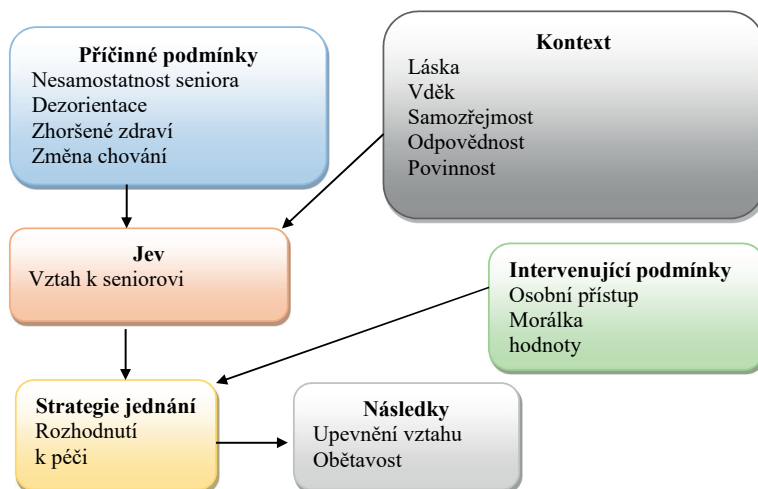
Příčinné podmínky
Nesamostatnost seniora
Dezorientace
Zhoršené zdraví
Změna chování

Kontext
Láska
Vděk
Samozřejmost
Odpovědnost
Povinnost

Jev
Vztah k seniorovi

Intervenující podmínky
Osobní přístup
Morálka
hodnoty

Strategie jednání
Rozhodnutí
k péči

Následky
Upevnění vztahu
Obětavost